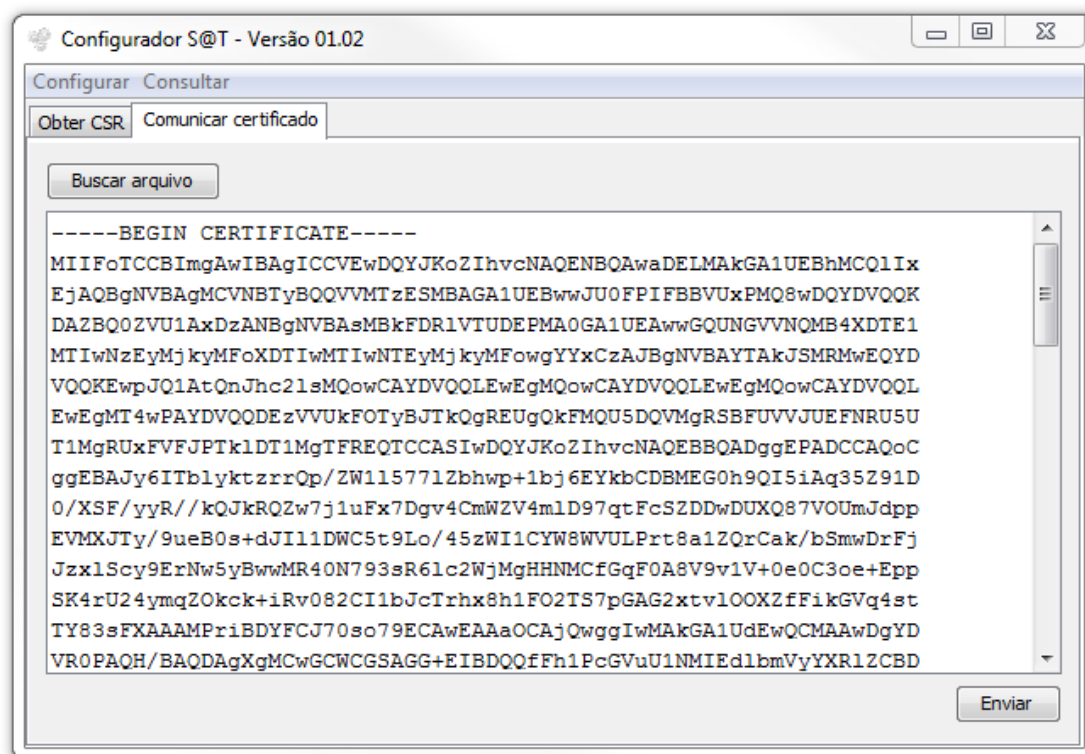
Configurador S@T - Versão 01.02

Configurar Consultar

Obter CSR Comunicar certificado

Buscar arquivo

-----BEGIN CERTIFICATE-----
MIIFoTCCBImgAwIBAgICCVEwDQYJKoZIhvcNAQENBQAwaDELMAkGA1UEBhMCQlIx
EjAQBgNVBAgMCVNBTyBQQVVMTzESMBAGA1UEBwwJU0FPIFBBVUxPMQ8wDQYDVQQK
DAZBQ0ZVU1AxDzANBgNVBAsMBkFDRlVTUDEPMA0GA1UEAwwGQUNGVVNQMB4XDTE1
MTIwNzEyMjkyMFoXDTIwMTIwNTEyMjkyMFowgYYxCzAJBgNVBAYTAkJSMRMwEQYD
VQQKEwpJQ1AtQnJhc2lsMQowCAYDVQQLEwEgMQowCAYDVQQLEwEgMQowCAYDVQQL
EwEgMT4wPAYDVQQDEzVVUkFOTyBJTkQgREUgQkFMQU5DQVMgRSBFUVVJUEFNRU5U
T1MgRUxFVFJPTklDT1MgTFREQTCCASIwDQYJKoZIhvcNAQEBBQADggEPADCCAQoC
ggEBAJy6ITblyktzrrQp/ZW1l577lZbhwp+1bj6EYkbCDBMEG0h9QI5iAq35Z91D
0/XSF/yyR//kQJkRQZw7j1uFx7Dgv4CmWZV4mlD97qtFcSZDDwDUXQ87VOUmJdpp
EVMXJTy/9ueB0s+dJIl1DWC5t9Lo/45zWI1CYW8WVULPrt8a1ZQrCak/bSmwDrFj
Jzx1Scy9ErNw5yBwwMR40N793sR6lc2WjMgHHNMCfGqF0A8V9v1V+0e0C3oe+Epp
SK4rU24ymqZOkck+iRv082CI1bJcTrhx8h1FO2TS7pGAG2xtvlOOXZfFikGVq4st
TY83sFXAAAMPriBDYFCJ70so79ECAwEAAaOCAjQwggIwMAkGA1UdEwQCMAAwDgYD
VR0PAQH/BAQDAgXgMCwGCWCGSAGG+EIBDQQfFh1PcGVuU1NMIEdlbmVyYXRlZCBD

Enviar